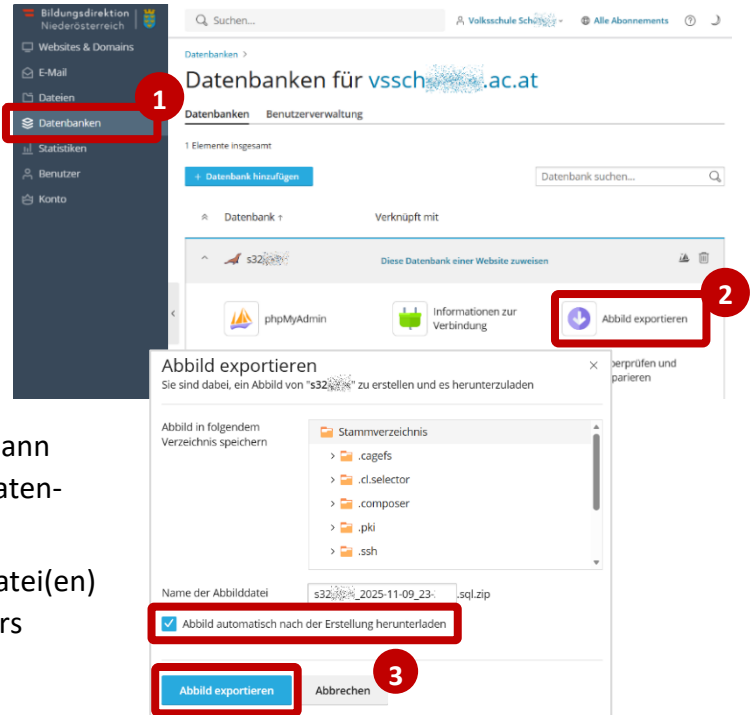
Bildungsdirektion Niederösterreich

Suchen...

Volksschule Sch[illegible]

Alle Abonnements

Websites & Domains

E-Mail

Dateien

Datenbanken

Statistiken

Benutzer

Konto

1

Datenbanken >

Datenbanken für vssch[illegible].ac.at

Datenbanken Benutzerverwaltung

1 Elemente insgesamt

+ Datenbank hinzufügen

Datenbank suchen...

Datenbank ↑ Verknüpft mit

s32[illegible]

Diese Datenbank einer Website zuweisen

phpMyAdmin

Informationen zur Verbindung

Abbild exportieren

2

Abbild exportieren

Sie sind dabei, ein Abbild von "s32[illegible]" zu erstellen und es herunterzuladen

Abbild in folgendem Verzeichnis speichern

Stammverzeichnis

.cagefs

.cl.selector

.composer

.pki

.ssh

Name der Abbilddatei

s32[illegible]_2025-11-09_23-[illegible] .sql.zip

Abbild automatisch nach der Erstellung herunterladen

Abbild exportieren

Abbrechen

3

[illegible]berprüfen und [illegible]parieren

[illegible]ann

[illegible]aten-

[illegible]atei(en)

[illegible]rs